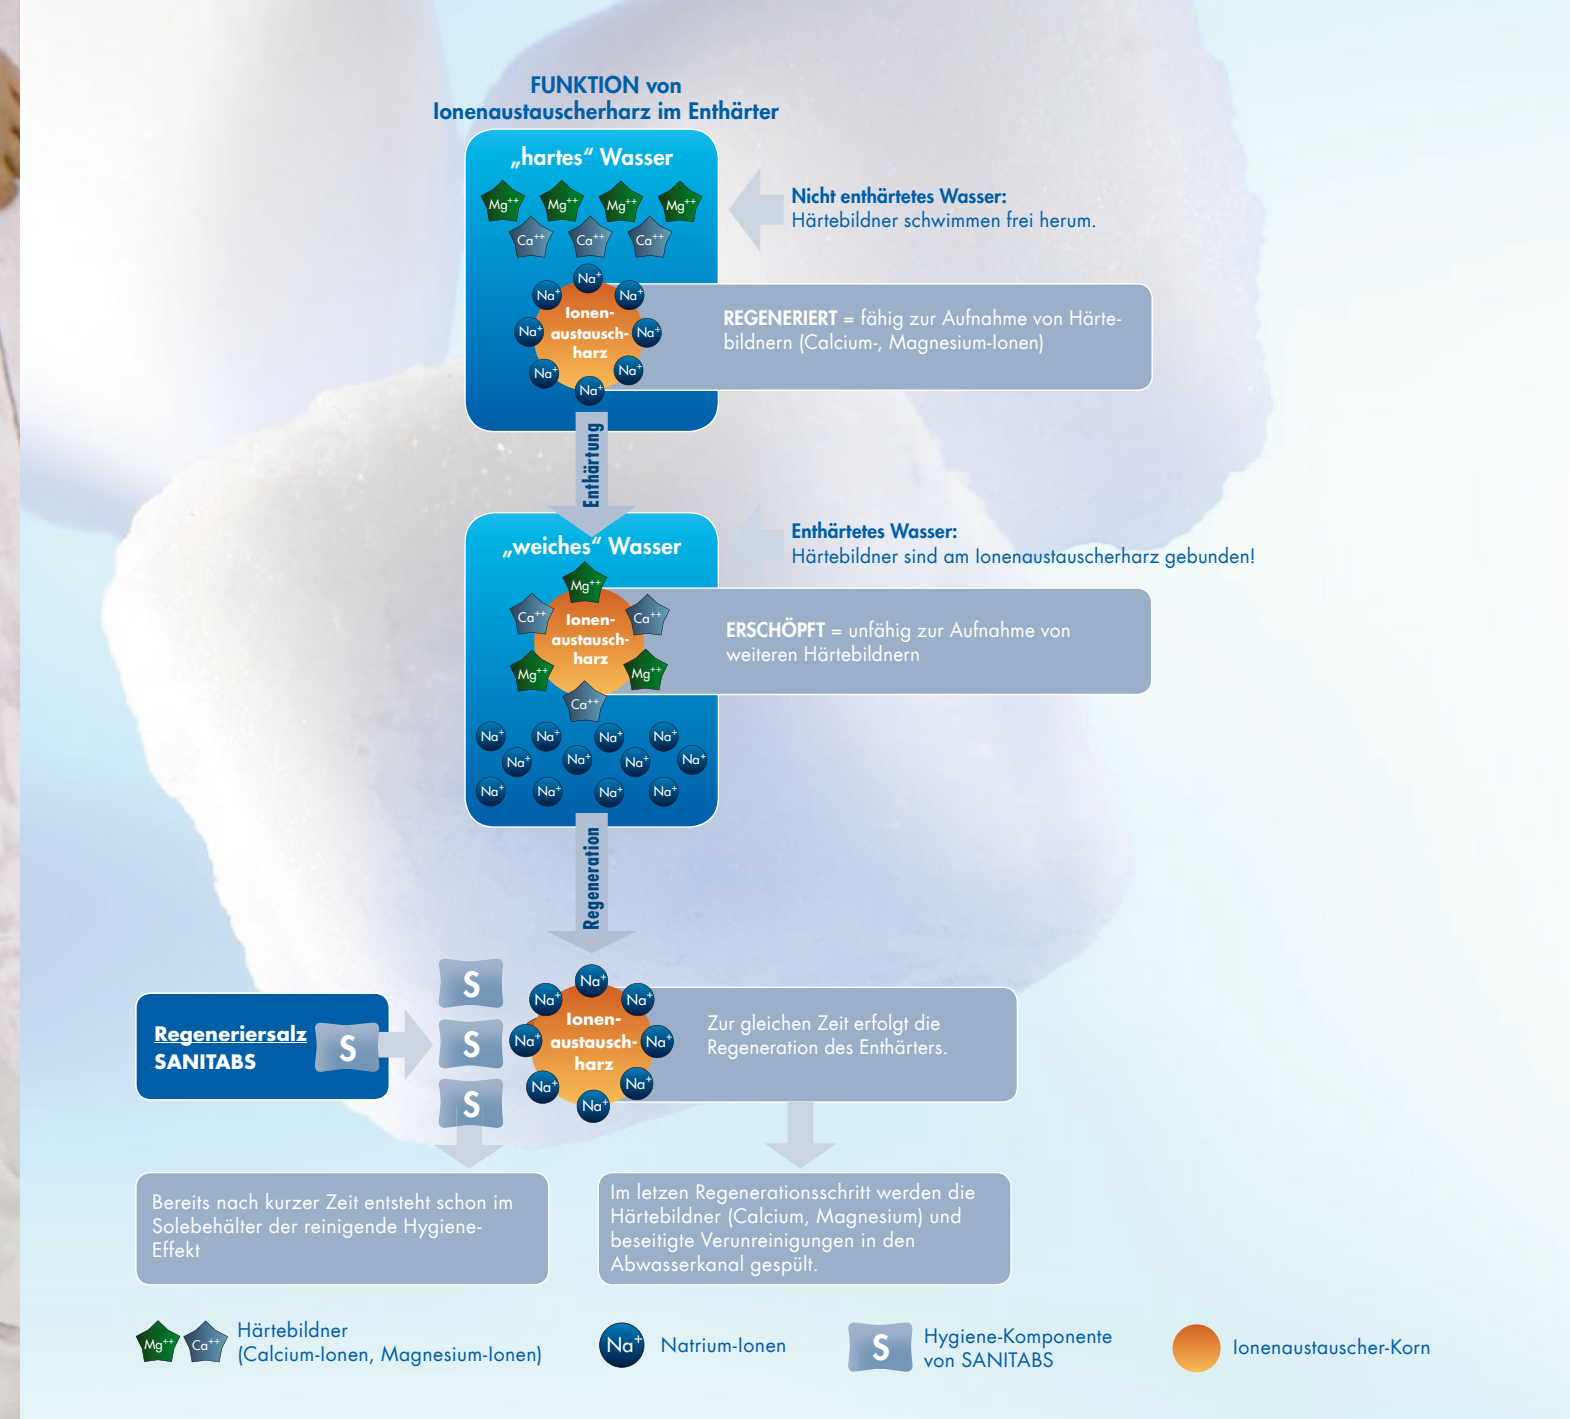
FUNKTION von
Ionenaustauscherharz im Enthärter

„hartes“ Wasser

$Mg^{++}$ $Mg^{++}$ $Mg^{++}$ $Mg^{++}$
$Ca^{++}$ $Ca^{++}$ $Ca^{++}$

$Na^+$ $Na^+$ $Na^+$ $Na^+$ $Na^+$ $Na^+$ $Na^+$ $Na^+$
Ionenaustauschharz

Nicht enthärtetes Wasser:
Härtebildner schwimmen frei herum.

REGENERIERT = fähig zur Aufnahme von Härtebildnern (Calcium-, Magnesium-Ionen)

Enthärtung

„weiches“ Wasser

$Mg^{++}$ $Ca^{++}$ $Ca^{++}$ $Mg^{++}$ $Mg^{++}$ $Ca^{++}$
Ionenaustauschharz

$Na^+$ $Na^+$ $Na^+$ $Na^+$ $Na^+$ $Na^+$ $Na^+$ $Na^+$ $Na^+$ $Na^+$ $Na^+$ $Na^+$ $Na^+$

Enthärtetes Wasser:
Härtebildner sind am Ionenaustauscherharz gebunden!

ERSCHÖPFT = unfähig zur Aufnahme von weiteren Härtebildnern

Regeneration

Regeneriersalz
SANITABS S

S S S

$Na^+$ $Na^+$ $Na^+$ $Na^+$ $Na^+$ $Na^+$ $Na^+$ $Na^+$
Ionenaustauschharz

Zur gleichen Zeit erfolgt die Regeneration des Enthärters.

Bereits nach kurzer Zeit entsteht schon im Solebehälter der reinigende Hygiene-Effekt

Im letzen Regenerationsschritt werden die Härtebildner (Calcium, Magnesium) und beseitigte Verunreinigungen in den Abwasserkanal gespült.

$Mg^{++}$ $Ca^{++}$ Härtebildner (Calcium-Ionen, Magnesium-Ionen)

$Na^+$ Natrium-Ionen

S Hygiene-Komponente von SANITABS

Ionenaustauscher-Korn